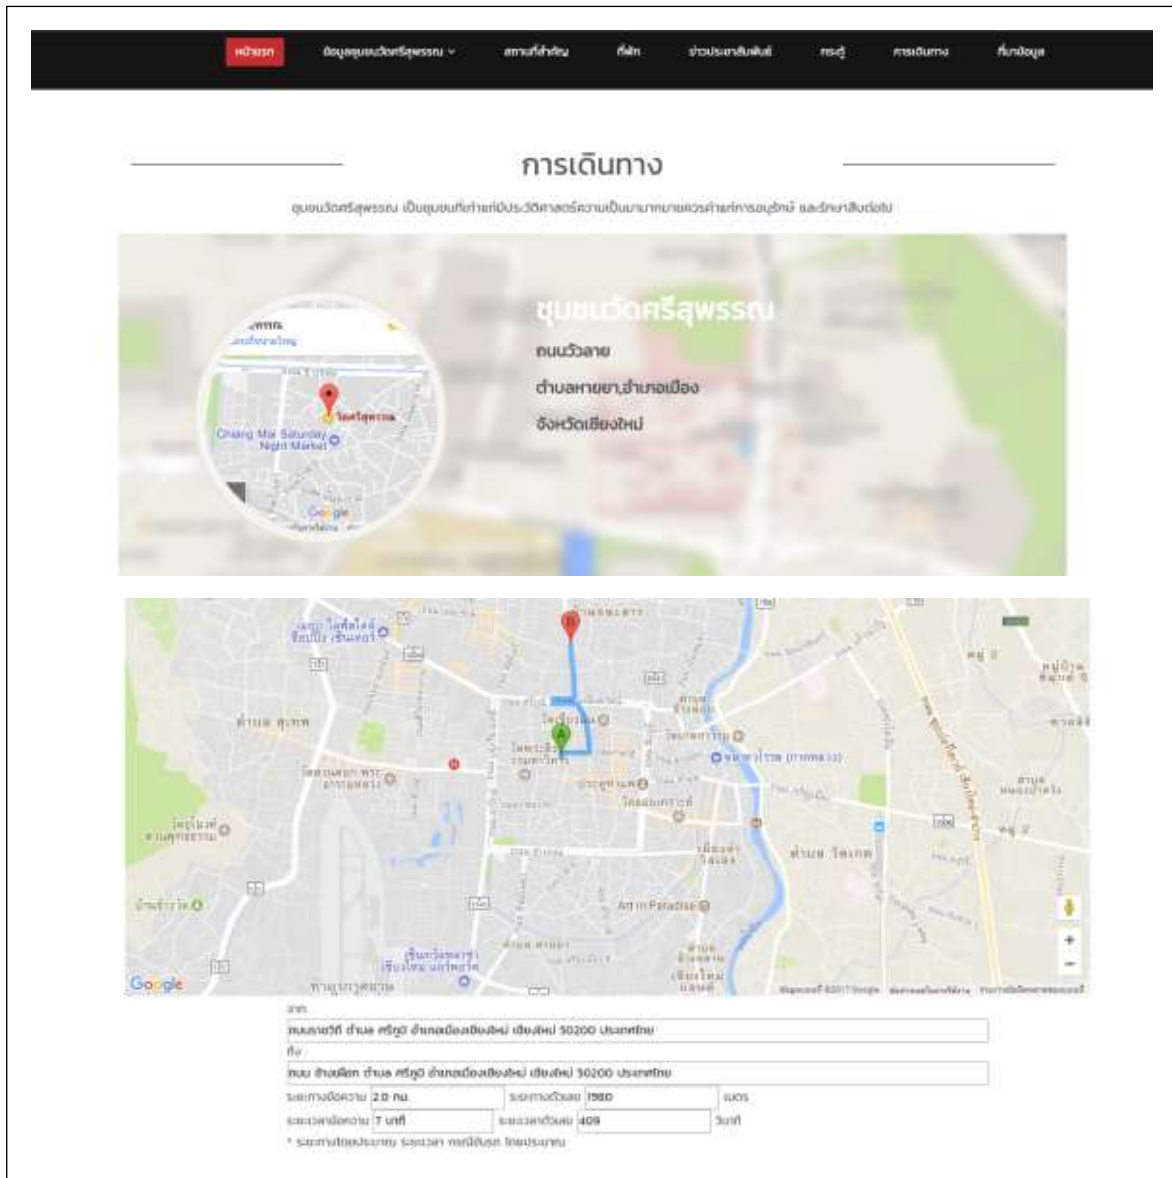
หน้าแรก ข้อมูลชุมชนวัดศรีสุพรรณ สถานที่สำคัญ ที่พัก ข่าวประชาสัมพันธ์ กระทู้ การเดินทาง ที่มาข้อมูล

การเดินทาง

ชุมชนวัดศรีสุพรรณ เป็นชุมชนที่เก่าแก่มีประวัติศาสตร์ความเป็นมามากมายควรค่าแก่การอนุรักษ์ และรักษาสืบต่อไป

ชุมชนวัดศรีสุพรรณ
ถนนวัวลาย
ตำบลหายยา,อำเภอเมือง
จังหวัดเชียงใหม่

Chiang Mai Saturday Night Market
Google

Art in Paradise
Google

จาก
ถนนราชวิถี ตำบล ศรีภูมิ อำเภอเมืองเชียงใหม่ เชียงใหม่ 50200 ประเทศไทย
ถึง
ถนน ช้างเผือก ตำบล ศรีภูมิ อำเภอเมืองเชียงใหม่ เชียงใหม่ 50200 ประเทศไทย
ระยะทางข้อความ 2.0 กม. ระยะทางตัวเลข 1980 เมตร
ระยะเวลาข้อความ 7 นาที ระยะเวลาตัวเลข 409 วินาที
* ระยะทางโดยประมาณ ระยะเวลา กรณีขับรถ โดยประมาณ